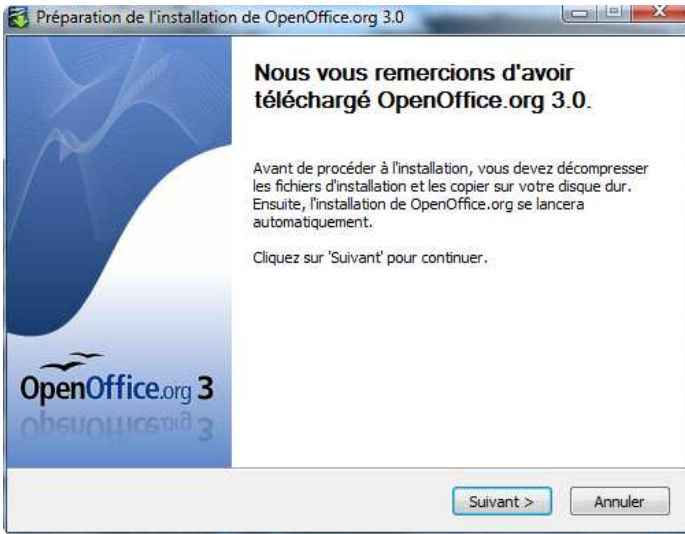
Préparation de l'installation de OpenOffice.org 3.0

Nous vous remercions d'avoir téléchargé OpenOffice.org 3.0.

Avant de procéder à l'installation, vous devez décompresser les fichiers d'installation et les copier sur votre disque dur. Ensuite, l'installation de OpenOffice.org se lancera automatiquement.

Cliquez sur 'Suivant' pour continuer.

OpenOffice.org 3

Suivant >

Annuler